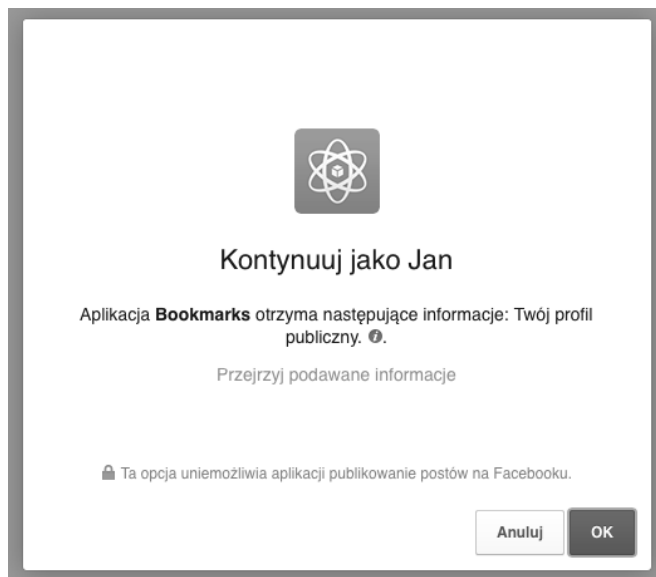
Kontynuuj jako Jan

Aplikacja **Bookmarks** otrzyma następujące informacje: Twój profil publiczny. .

Przejrzyj podawane informacje

Ta opcja uniemożliwia aplikacji publikowanie postów na Facebooku.

Anuluj

OK